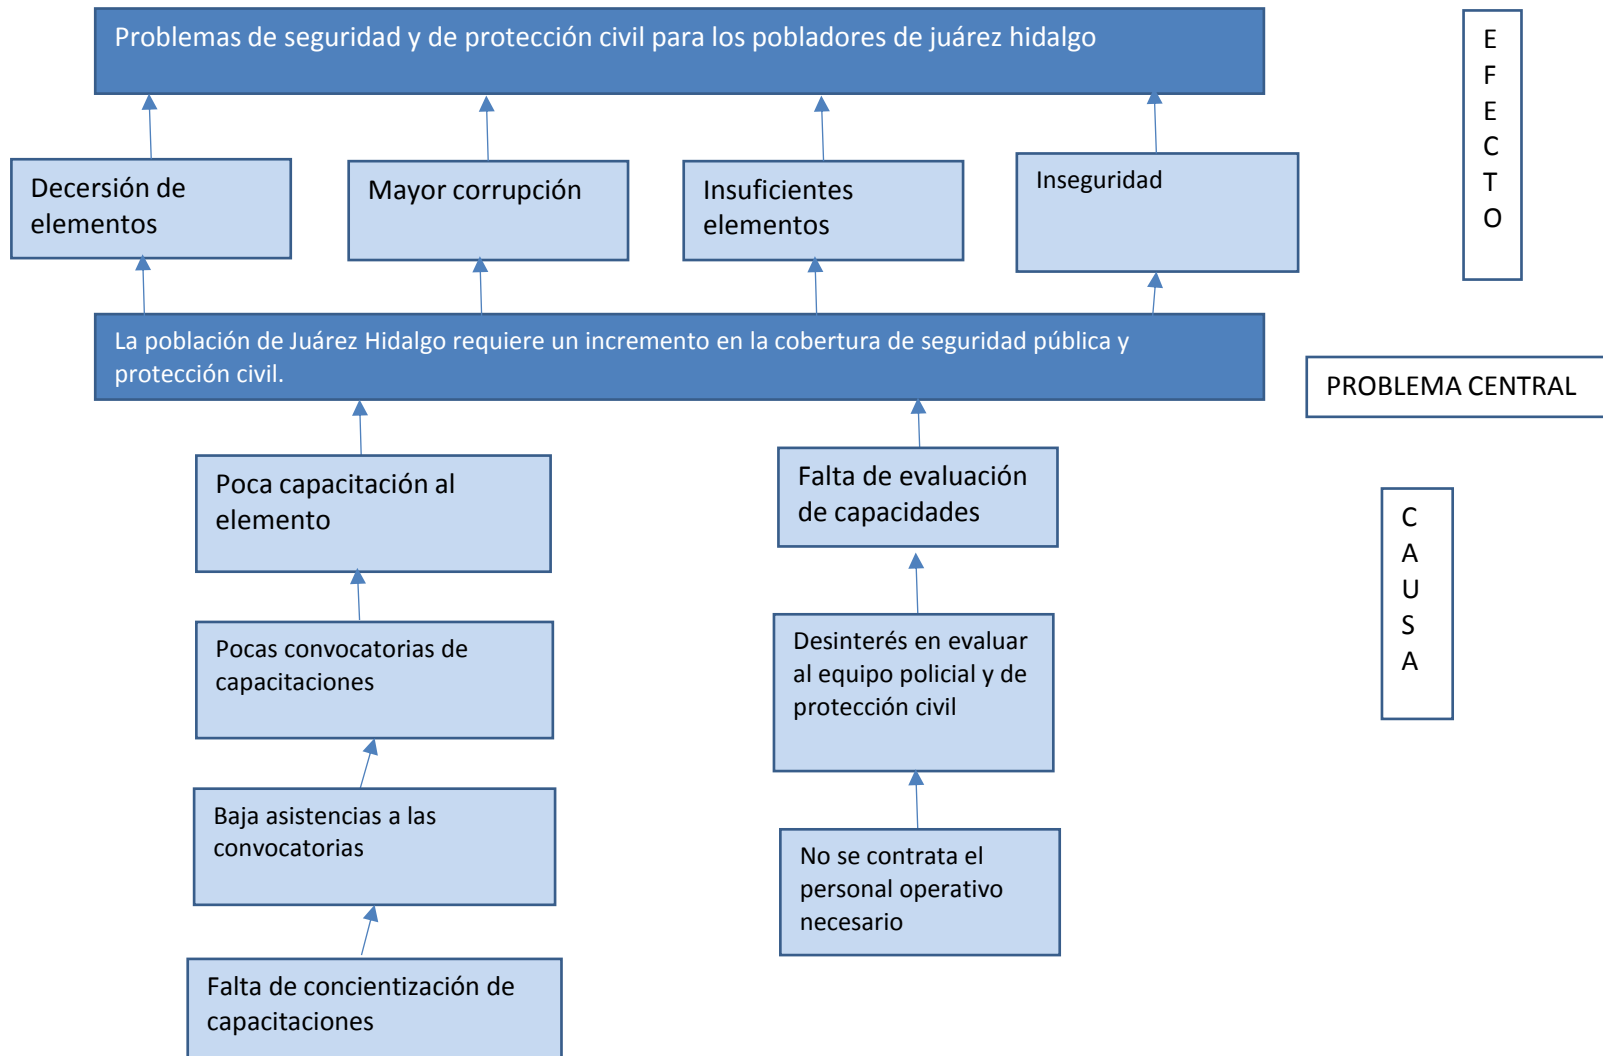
Problemas de seguridad y de protección civil para los pobladores de juárez hidalgo

E
F
E
C
T
O

Decersión de elementos

Mayor corrupción

Insuficientes elementos

Inseguridad

La población de Juárez Hidalgo requiere un incremento en la cobertura de seguridad pública y protección civil.

PROBLEMA CENTRAL

Poca capacitación al elemento

Falta de evaluación de capacidades

C
A
U
S
A

Pocas convocatorias de capacitaciones

Desinterés en evaluar al equipo policial y de protección civil

Baja asistencia a las convocatorias

No se contrata el personal operativo necesario

Falta de concientización de capacitaciones